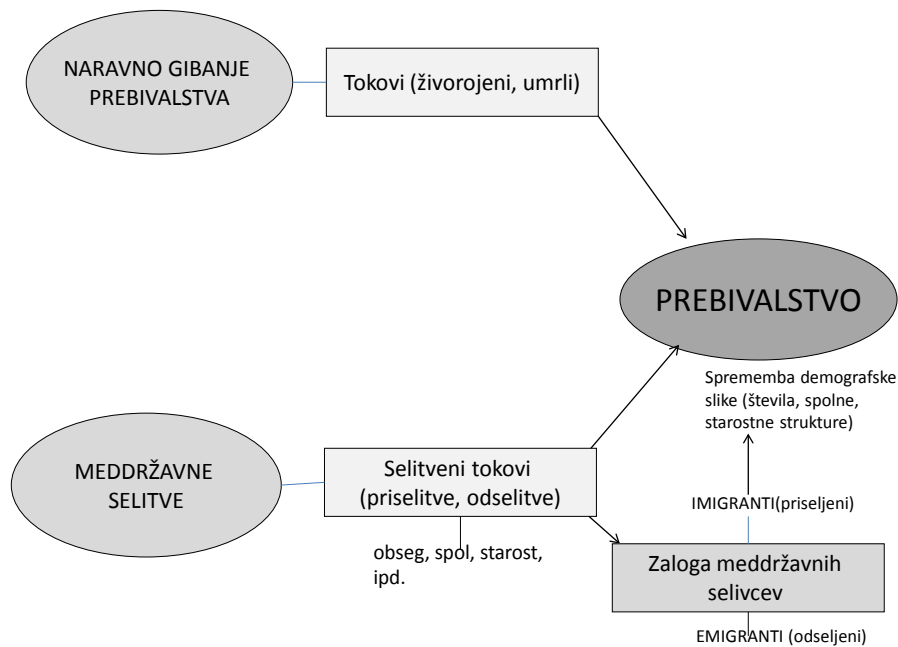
NARAVNO GIBANJE PREBIVALSTVA

Tokovi (živorojeni, umrli)

PREBIVALSTVO

Sprememba demografske slike (števila, spolne, starostne strukture)

MEDDRŽAVNE SELITVE

Selitveni tokovi (priselitve, odselitve)

IMIGRANTI(priseljeni)

obseg, spol, starost, ipd.

Zaloga meddržavnih selivcev

EMIGRANTI (odseljeni)